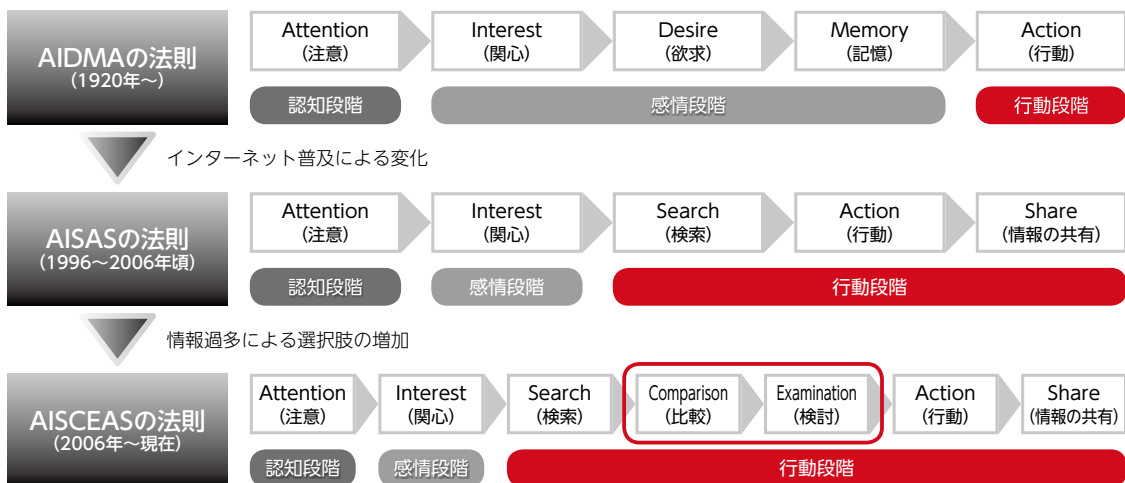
AIDMAの法則
(1920年〜)

Attention
(注意)

Interest
(関心)

Desire
(欲求)

Memory
(記憶)

Action
(行動)

認知段階

感情段階

行動段階

インターネット普及による変化

AISASの法則
(1996〜2006年頃)

Attention
(注意)

Interest
(関心)

Search
(検索)

Action
(行動)

Share
(情報の共有)

認知段階

感情段階

行動段階

情報過多による選択肢の増加

AISCEASの法則
(2006年〜現在)

Attention
(注意)

Interest
(関心)

Search
(検索)

Comparison
(比較)

Examination
(検討)

Action
(行動)

Share
(情報の共有)

認知段階

感情段階

行動段階